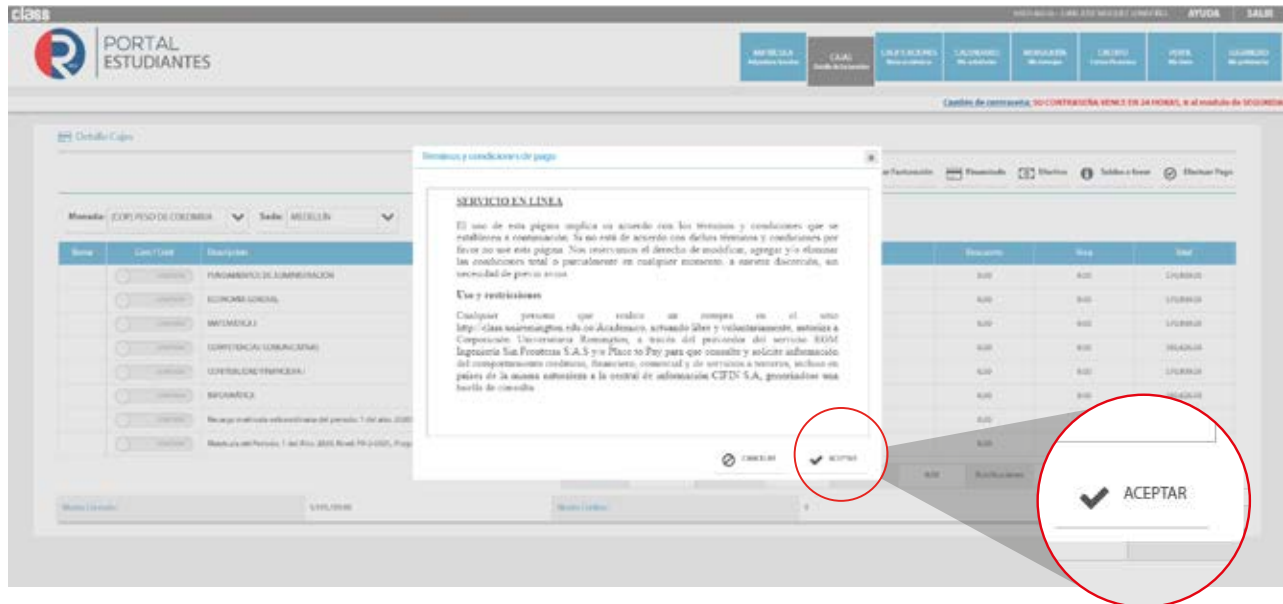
class

AYUDA | SALIR

PORTAL ESTUDIANTES

MATRÍCULA | CAJAS Detalle de la transacción | CALIFICACIONES | CALENDARIO | MENSAJERÍA | CRÉDITO | PERFIL | USUARIO

Cambio de contraseña: SU CONTRASEÑA VENCE EN 24 HORAS, ir al módulo de SEGURIDAD

Detalle Cajas

Moneda: (COP) PESO DE COLOMBIA | Sede: MEDELLIN

Financiado | Efectivo | Saldos a favor | Efectuar Pago

| Item | Con / Und | Descripción | Descuento | Iva | Total |
|---|---|---|---|---|---|
| | | FUNDAMENTOS DE ADMINISTRACIÓN | 0,00 | 0,00 | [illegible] |
| | | ECONOMIA GENERAL | 0,00 | 0,00 | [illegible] |
| | | MATEMATICA I | 0,00 | 0,00 | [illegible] |
| | | COMPETENCIAS COMUNICATIVAS | 0,00 | 0,00 | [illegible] |
| | | CONTABILIDAD FINANCIERA I | 0,00 | 0,00 | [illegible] |
| | | INFORMÁTICA | 0,00 | 0,00 | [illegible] |
| | | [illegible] | 0,00 | | |
| | | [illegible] | 0,00 | | |

Términos y condiciones de pago

SERVICIO EN LÍNEA

El uso de esta página implica su acuerdo con los términos y condiciones que se establecen a continuación. Si no está de acuerdo con dichos términos y condiciones por favor no use esta página. Nos reservamos el derecho de modificar, agregar y/o eliminar las condiciones total o parcialmente en cualquier momento, a nuestra discreción, sin necesidad de previo aviso.

Uso y restricciones

Cualquier persona que realice un compra en el sitio http://class.uniremington.edu.co/Academico, actuando libre y voluntariamente, autoriza a Corporación Universitaria Remington, a través del proveedor del servicio EGM Ingeniería Sin Fronteras S.A.S y/o Place to Pay para que consulte y solicite información del comportamiento crediticio, financiero, comercial y de servicios a terceros, incluso en países de la misma naturaleza a la central de información CIFIN S.A, generándose una huella de consulta.

CANCELAR | ACEPTAR

ACEPTAR